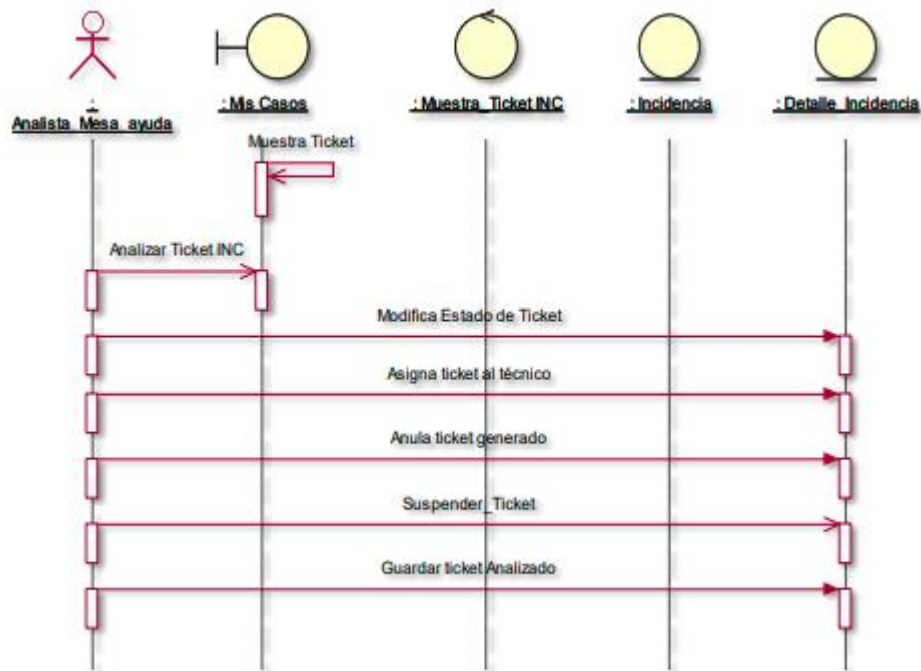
:
Analista_Mesa_ayuda

: Mis Casos

: Muestra_Ticket INC

: Incidencia

: Detalle_Incidencia

Muestra Ticket

Analizar Ticket INC

Modifica Estado de Ticket

Asigna ticket al técnico

Anula ticket generado

Suspender_Ticket

Guardar ticket Analizado